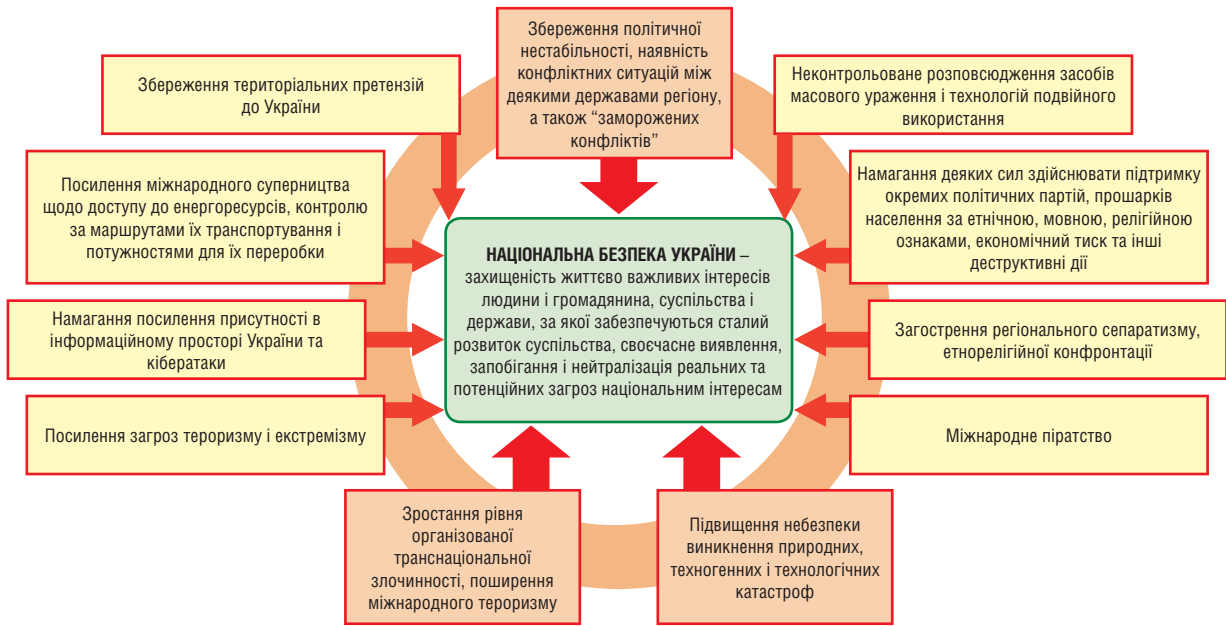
Збереження політичної нестабільності, наявність конфліктних ситуацій між деякими державами регіону, а також “заморожених конфліктів”

Збереження територіальних претензій до України

Неконтрольоване розповсюдження засобів масового ураження і технологій подвійного використання

Посилення міжнародного суперництва щодо доступу до енергоресурсів, контролю за маршрутами їх транспортування і потужностями для їх переробки

Намагання деяких сил здійснювати підтримку окремих політичних партій, прошарків населення за етнічною, мовною, релігійною ознаками, економічний тиск та інші деструктивні дії

**НАЦІОНАЛЬНА БЕЗПЕКА УКРАЇНИ** – захищеність життєво важливих інтересів людини і громадянина, суспільства і держави, за якої забезпечуються сталий розвиток суспільства, своєчасне виявлення, запобігання і нейтралізація реальних та потенційних загроз національним інтересам

Намагання посилення присутності в інформаційному просторі України та кібератаки

Загострення регіонального сепаратизму, етнорелігійної конфронтації

Посилення загроз тероризму і екстремізму

Міжнародне піратство

Зростання рівня організованої транснаціональної злочинності, поширення міжнародного тероризму

Підвищення небезпеки виникнення природних, техногенних і технологічних катастроф